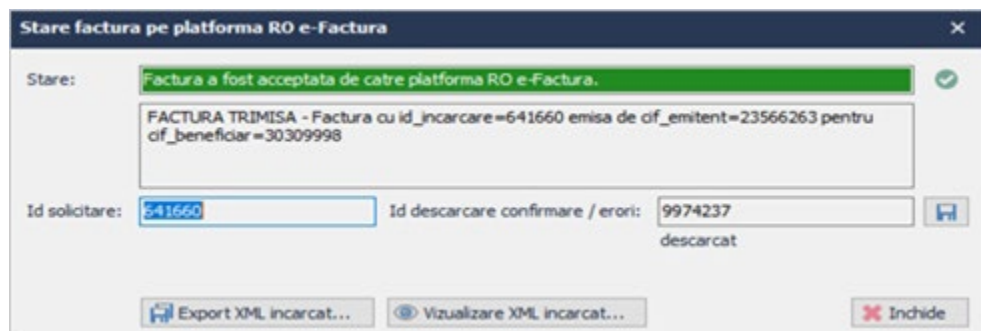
Stare factura pe platforma RO e-Factura

×

Stare:

Factura a fost acceptata de catre platforma RO e-Factura.

FACTURA TRIMISA - Factura cu id_incarcare=641660 emisa de cif_emitent=23566263 pentru cif_beneficiar=30309998

Id solicitare: 641660

Id descarcare confirmare / erori: 9974237

descarcat

Export XML incarcat...

Vizualizare XML incarcat...

Inchide